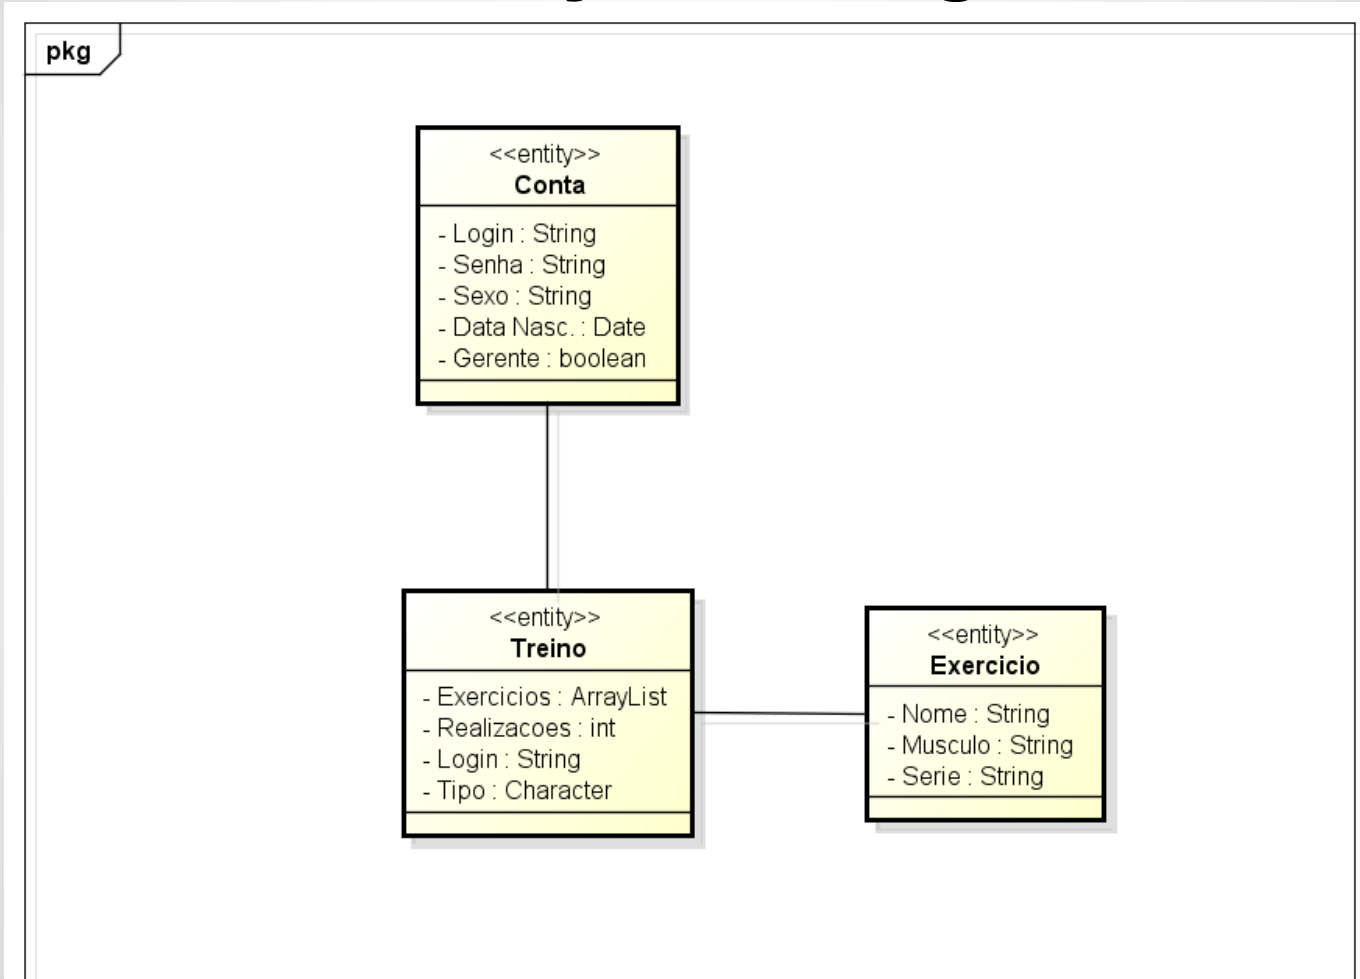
pkg

<<entity>>
Conta

- Login : String
- Senha : String
- Sexo : String
- Data Nasc. : Date
- Gerente : boolean

<<entity>>
Treino

- Exercicios : ArrayList
- Realizacoes : int
- Login : String
- Tipo : Character

<<entity>>
Exercicio

- Nome : String
- Musculo : String
- Serie : String